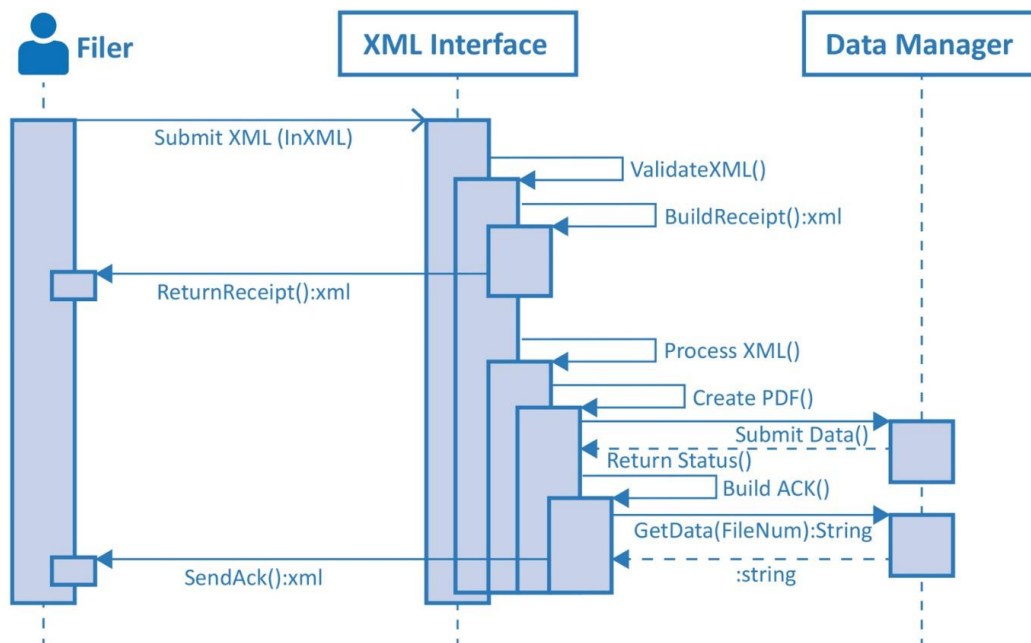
Filer

XML Interface

Data Manager

Submit XML (InXML)

ValidateXML()

BuildReceipt():xml

ReturnReceipt():xml

Process XML()

Create PDF()

Submit Data()

Return Status()

Build ACK()

GetData(FileNum):String

SendAck():xml

:string